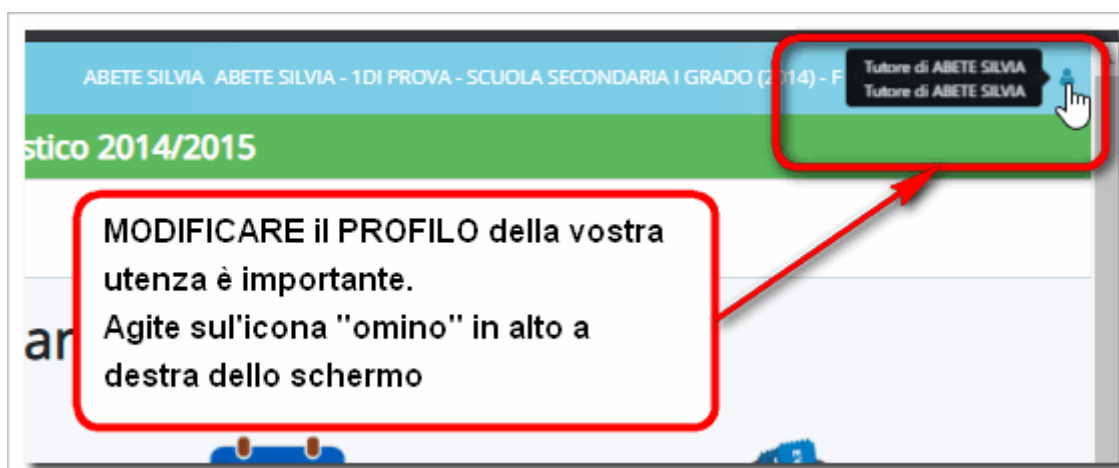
ABETE SILVIA ABETE SILVIA - 1DI PROVA - SCUOLA SECONDARIA I GRADO (2014) - F

Tutore di ABETE SILVIA
Tutore di ABETE SILVIA

stico 2014/2015

ar

MODIFICARE il PROFILO della vostra utenza è importante.
Agite sul'icona "omino" in alto a destra dello schermo